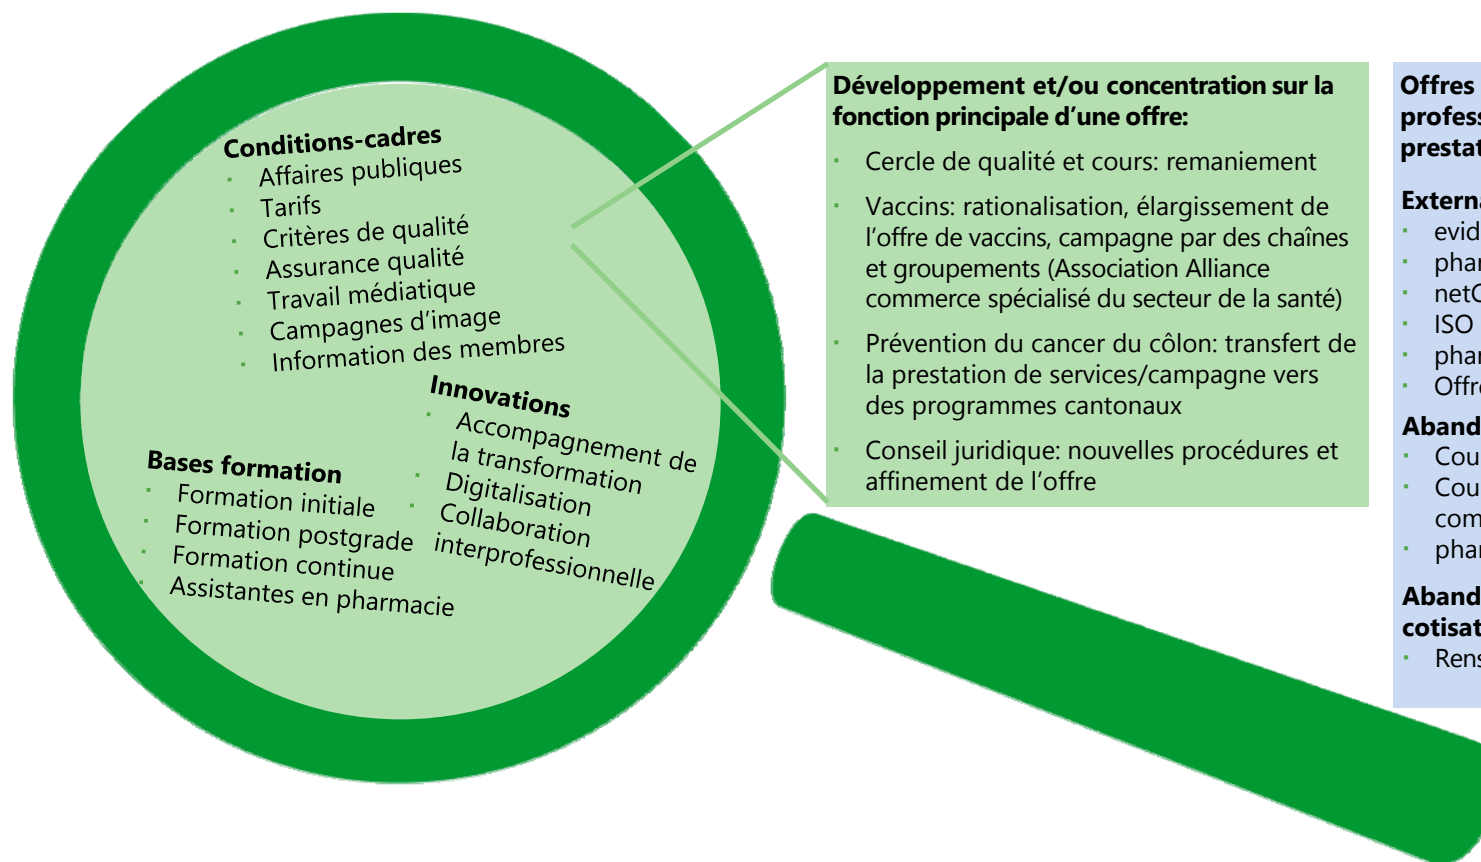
Conditions-cadres
· Affaires publiques
· Tarifs
· Critères de qualité
· Assurance qualité
· Travail médiatique
· Campagnes d'image
· Information des membres

Innovations
· Accompagnement de la transformation
· Digitalisation
· Collaboration interprofessionnelle

Bases formation
· Formation initiale
· Formation postgrade
· Formation continue
· Assistantes en pharmacie

Développement et/ou concentration sur la fonction principale d'une offre:
· Cercle de qualité et cours: remaniement
· Vaccins: rationalisation, élargissement de l'offre de vaccins, campagne par des chaînes et groupements (Association Alliance commerce spécialisé du secteur de la santé)
· Prévention du cancer du côlon: transfert de la prestation de services/campagne vers des programmes cantonaux
· Conseil juridique: nouvelles procédures et affinement de l'offre

Offres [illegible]
profess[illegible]
prestat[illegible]

Extern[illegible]
· evid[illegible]
· phar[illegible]
· netC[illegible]
· ISO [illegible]
· phar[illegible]
· Offr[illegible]

Aband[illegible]
· Cou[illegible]
· Cou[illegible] com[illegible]
· phar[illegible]

Aband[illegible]
cotisat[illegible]
· Rens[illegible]